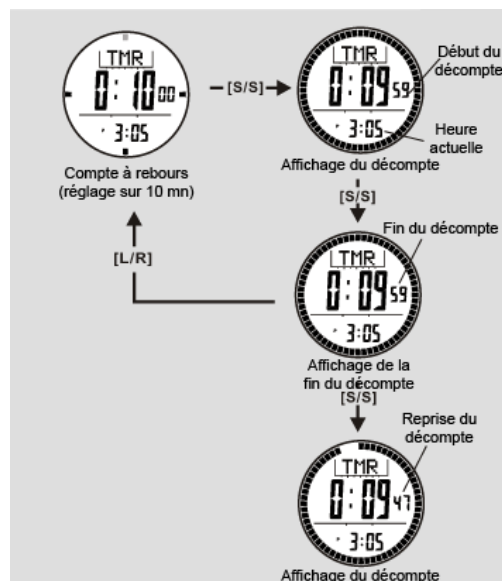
TMR
0:10 00
3:05
Compte à rebours
(réglage sur 10 mn)

[S/S]

TMR
0:09 59
3:05
Début du décompte
Heure actuelle
Affichage du décompte

[S/S]

[L/R]

TMR
0:09 59
3:05
Fin du décompte
Affichage de la fin du décompte

[S/S]

TMR
0:09 47
3:05
Reprise du décompte
Affichage du décompte